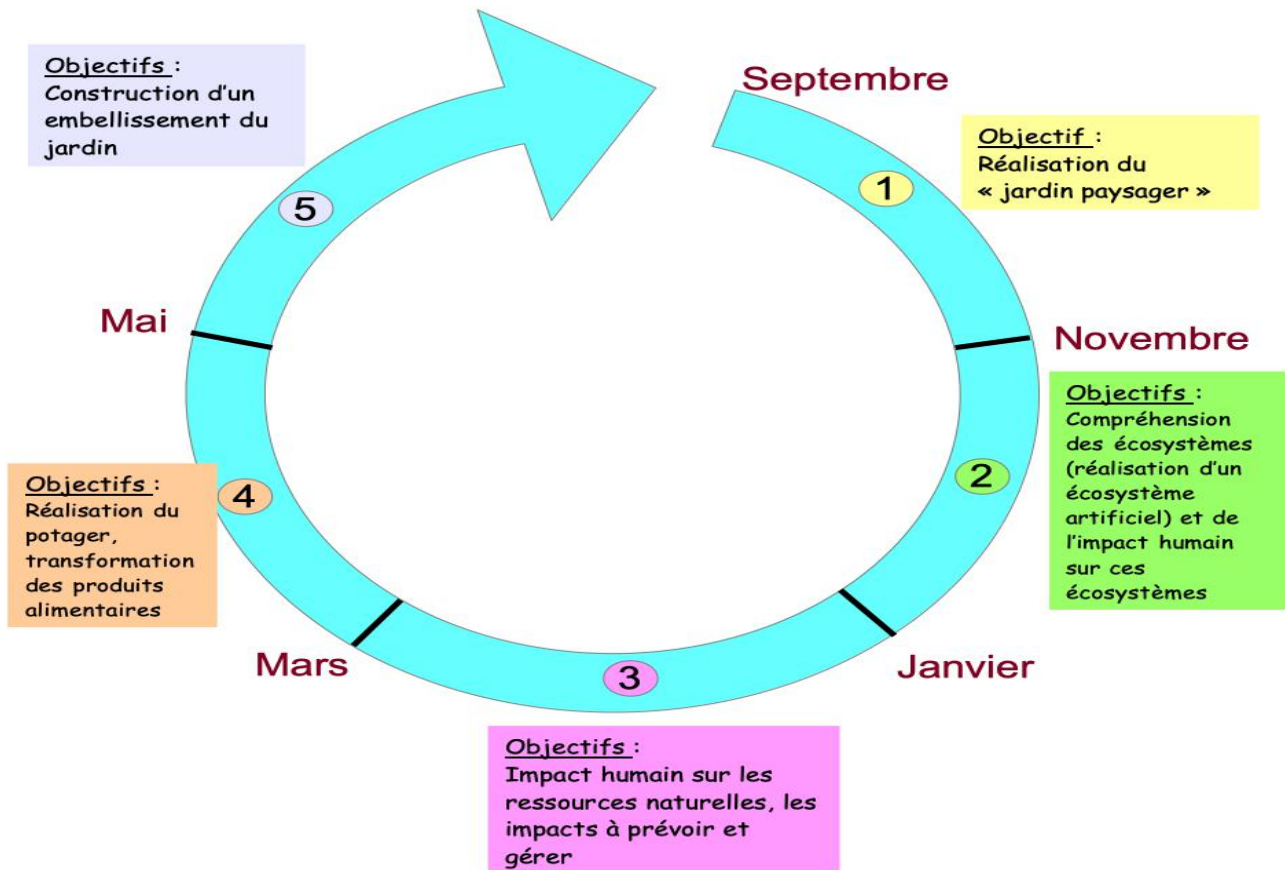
Objectifs :
Construction d'un embellissement du jardin

Septembre

Objectif :
Réalisation du « jardin paysager »

1

5

Mai

Novembre

Objectifs :
Compréhension des écosystèmes (réalisation d'un écosystème artificiel) et de l'impact humain sur ces écosystèmes

2

Objectifs :
Réalisation du potager, transformation des produits alimentaires

4

Mars

3

Janvier

Objectifs :
Impact humain sur les ressources naturelles, les impacts à prévoir et gérer